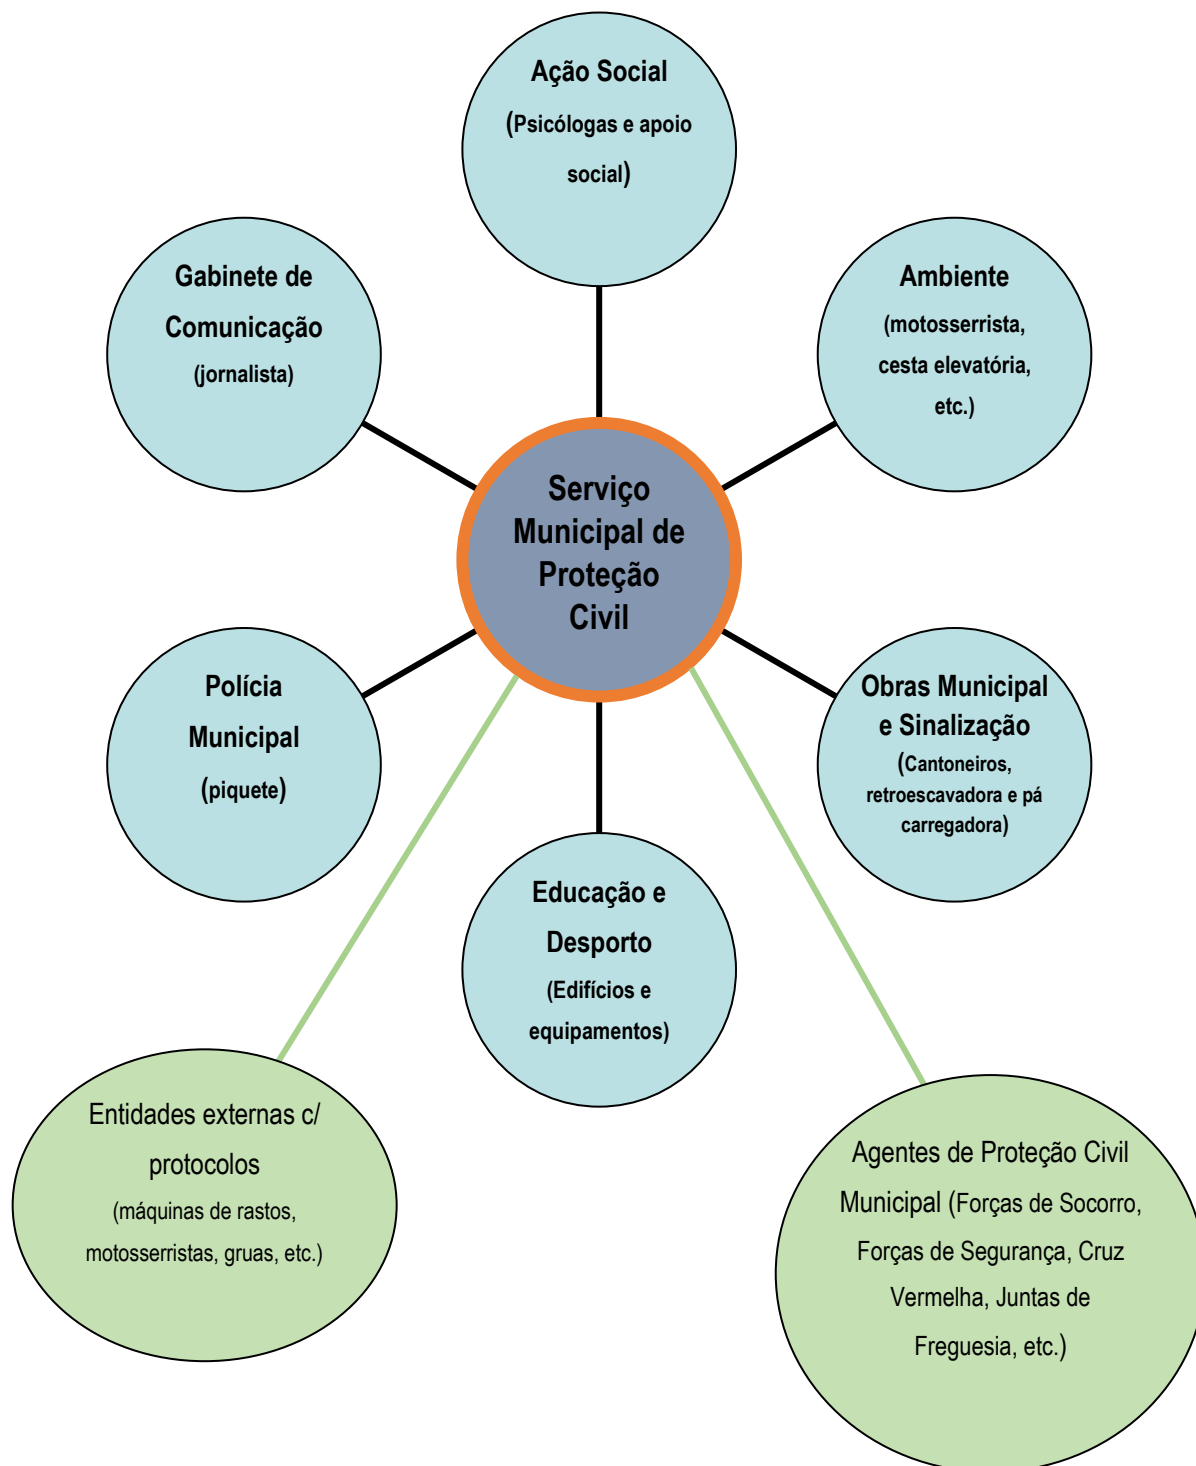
Ação Social
(Psicólogas e apoio social)

Gabinete de Comunicação
(jornalista)

Ambiente
(motosserrista, cesta elevatória, etc.)

Serviço Municipal de Proteção Civil

Polícia Municipal
(piquete)

Obras Municipal e Sinalização
(Cantoneiros, retroescavadora e pá carregadora)

Educação e Desporto
(Edifícios e equipamentos)

Entidades externas c/ protocolos
(máquinas de rastos, motosserristas, gruas, etc.)

Agentes de Proteção Civil Municipal (Forças de Socorro, Forças de Segurança, Cruz Vermelha, Juntas de Freguesia, etc.)